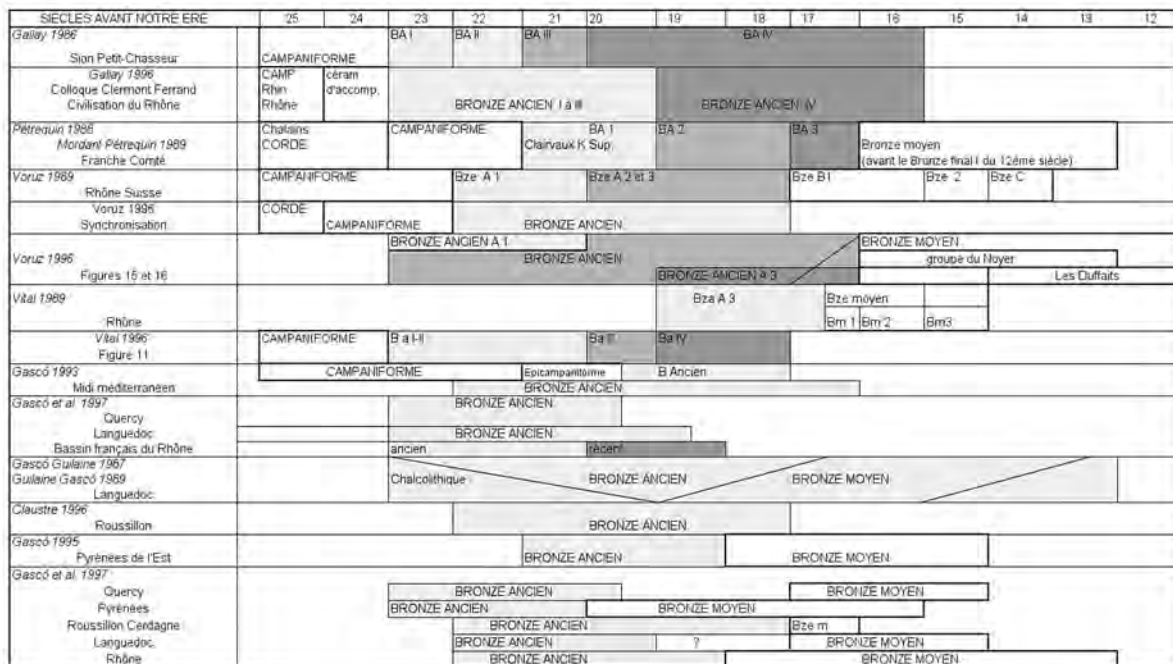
SIECLES AVANT NOTRE ERE 25 24 23 22 21 20 19 18 17 16 15 14 13 12

Gallay 1986
Sion Petit-Chasseur
CAMPANIFORME
BA I
BA II
BA III
BA IV

Gallay 1996
Colloque Clermont Ferrand
Civilisation du Rhône
CAMP Rhin Rhône
céram d'accomp.
BRONZE ANCIEN I à III
BRONZE ANCIEN IV

Pétrequin 1986
Mordant Pétrequin 1989
Franche Comté
Chalains CORDE
CAMPANIFORME
BA 1
Clairvaux K Sup.
BA 2
BA 3
Bronze moyen
(avant le Bronze final I du 12ème siècle)

Voruz 1989
Rhône Suisse
CAMPANIFORME
Bze A 1
Bze A 2 et 3
Bze B1
Bze 2
Bze C

Voruz 1996
Synchronisation
CORDE
CAMPANIFORME
BRONZE ANCIEN

Voruz 1996
Figures 15 et 16
BRONZE ANCIEN A 1
BRONZE ANCIEN
BRONZE ANCIEN A 3
BRONZE MOYEN
groupe du Noyer
Les Duffaits

Vital 1989
Rhône
Bza A 3
Bze moyen
Bm 1
Bm 2
Bm3

Vital 1996
Figure 11
CAMPANIFORME
B a I-II
Ba III
Ba IV

Gascó 1993
Midi méditerranéen
CAMPANIFORME
Epicampaniforme
B Ancien
BRONZE ANCIEN

Gascó et al 1997
Quercy
Languedoc
Bassin français du Rhône
BRONZE ANCIEN
BRONZE ANCIEN
ancien
récent

Gascó Guilaine 1967
Guilaine Gascó 1969
Languedoc
Chalcolithique
BRONZE ANCIEN
BRONZE MOYEN

Claustre 1996
Roussillon
BRONZE ANCIEN

Gascó 1995
Pyrénées de l'Est
BRONZE ANCIEN
BRONZE MOYEN

Gascó et al 1997
Quercy
Pyrénées
Roussillon Cerdagne
Languedoc
Rhône
BRONZE ANCIEN
BRONZE MOYEN
BRONZE ANCIEN
BRONZE MOYEN
BRONZE ANCIEN
Bze m
BRONZE ANCIEN
?
BRONZE MOYEN
BRONZE ANCIEN
BRONZE MOYEN